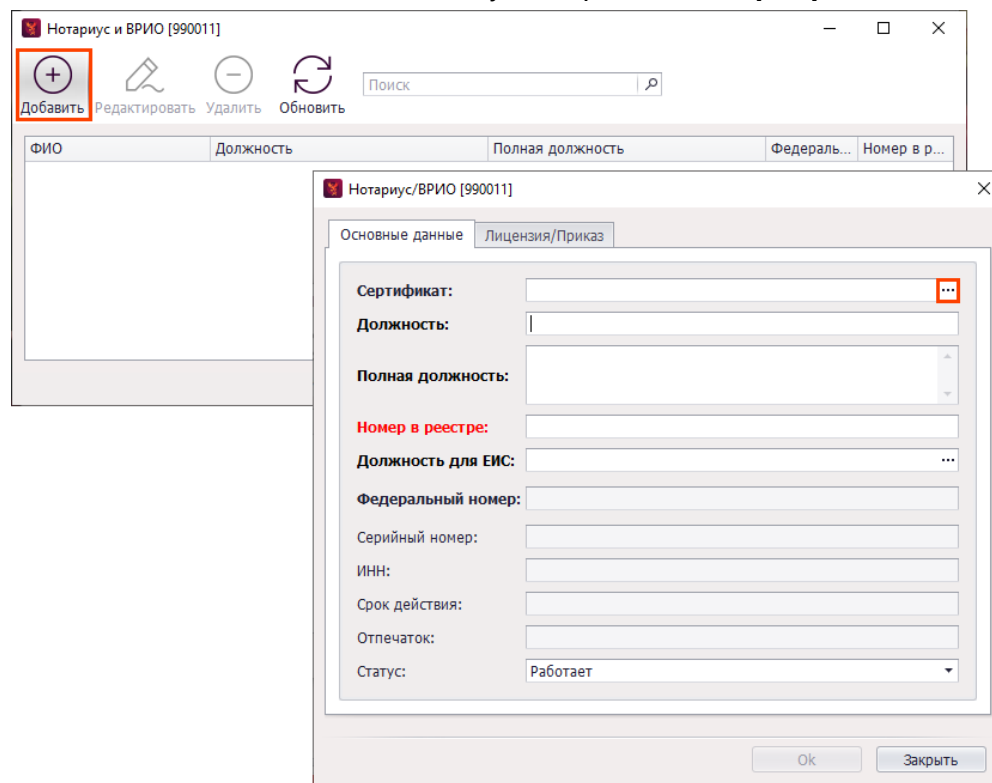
Нотариус и ВРИО [990011]

Добавить Редактировать Удалить Обновить

Поиск

| ФИО | Должность | Полная должность | Федераль... | Номер в р... |
|---|---|---|---|---|

Нотариус/ВРИО [990011]

Основные данные Лицензия/Приказ

Сертификат: ...

Должность:

Полная должность:

Номер в реестре:

Должность для ЕИС: ...

Федеральный номер:

Серийный номер:

ИНН:

Срок действия:

Отпечаток:

Статус: Работает

Ok Закрыть